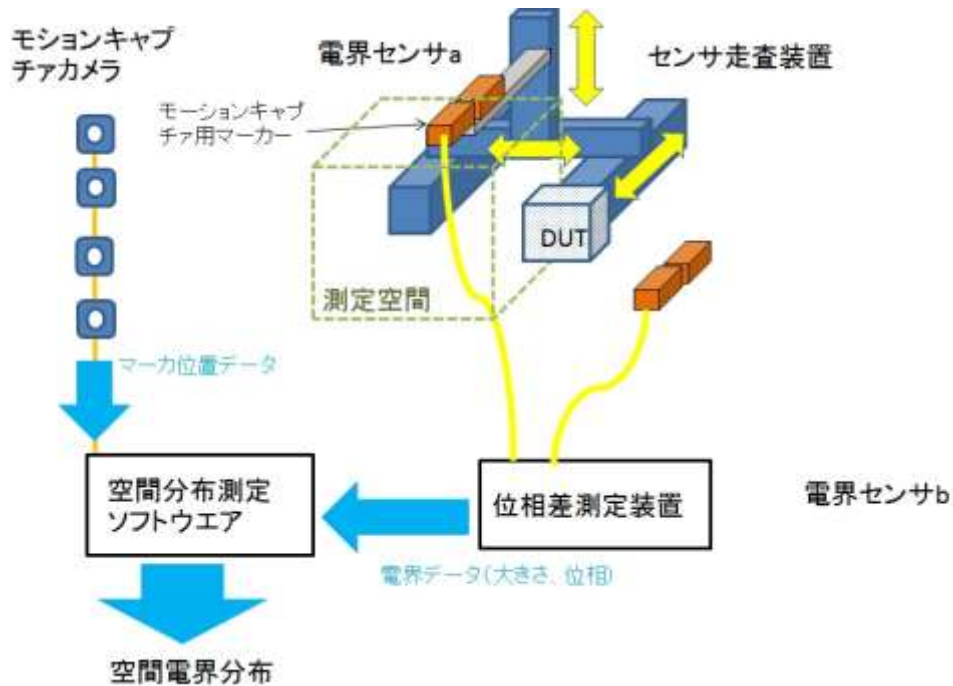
モーションキャプチャカメラ

電界センサa

センサ走査装置

モーションキャプチャ用マーカー

DUT

測定空間

マーカ位置データ

空間分布測定ソフトウエア

位相差測定装置

電界センサb

電界データ(大きさ、位相)

空間電界分布